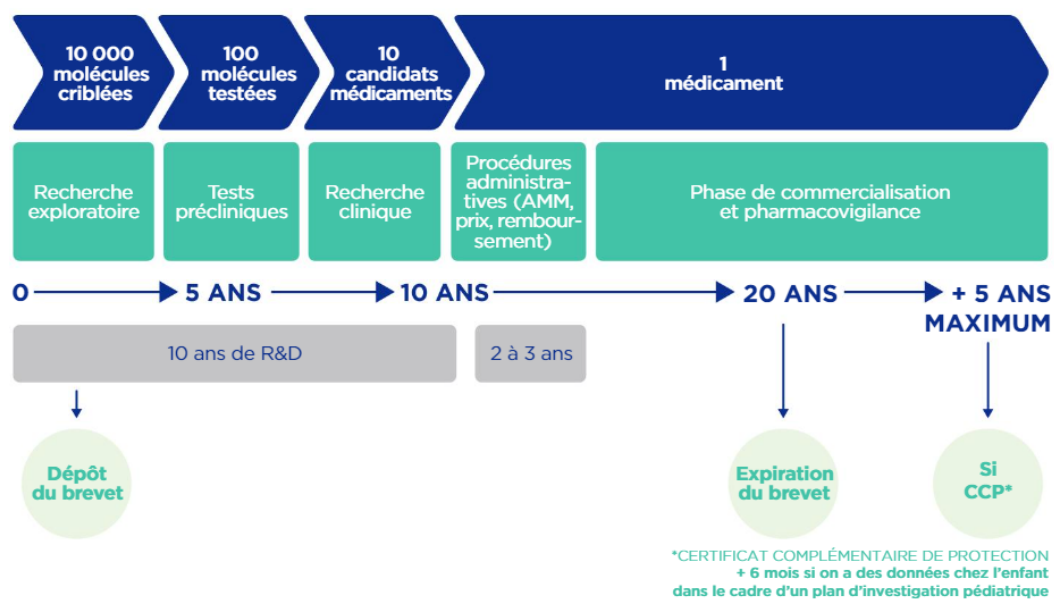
10 000 molécules criblées

100 molécules testées

10 candidats médicaments

1 médicament

Recherche exploratoire

Tests précliniques

Recherche clinique

Procédures administratives (AMM, prix, remboursement)

Phase de commercialisation et pharmacovigilance

0

5 ANS

10 ANS

20 ANS

+ 5 ANS MAXIMUM

10 ans de R&D

2 à 3 ans

Dépôt du brevet

Expiration du brevet

Si CCP*

*CERTIFICAT COMPLÉMENTAIRE DE PROTECTION
+ 6 mois si on a des données chez l'enfant dans le cadre d'un plan d'investigation pédiatrique